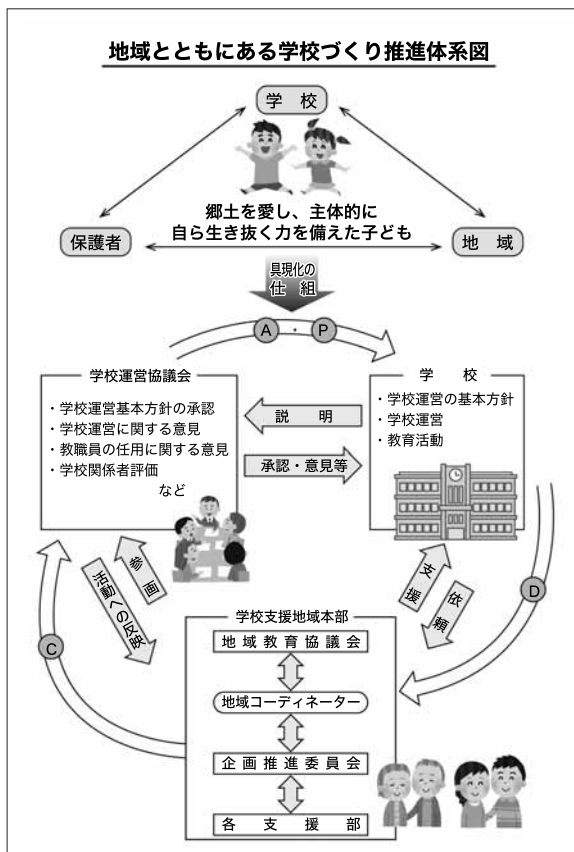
地域とともにある学校づくり推進体系図

学　校

郷土を愛し、主体的に
自ら生き抜く力を備えた子ども

保護者

地　域

具現化の
仕　組

A ・ P

学校運営協議会
・学校運営基本方針の承認
・学校運営に関する意見
・教職員の任用に関する意見
・学校関係者評価
など

説　明

承認・意見等

学　校
・学校運営の基本方針
・学校運営
・教育活動

参画

活動への反映

支援

依頼

D

C

学校支援地域本部
地域教育協議会
地域コーディネーター
企画推進委員会
各支援部